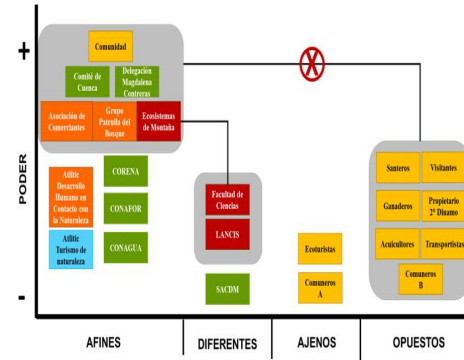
+

PODER

-

Comunidad

Comité de Cuenca

Delegación Magdalena Contreras

Asociación de Comerciantes

Grupo Patrulla del Bosque

Ecosistemas de Montaña

Atlitic Desarrollo Humano en Contacto con la Naturaleza

CORENA

CONAFOR

Atlitic Turismo de naturaleza

CONAGUA

Facultad de Ciencias

LANCIS

SACDM

Ecoturistas

Comuneros A

Santeros

Visitantes

Ganaderos

Propietario 2º Dinamo

Acuicultores

Transportistas

Comuneros B

AFINES

DIFERENTES

AJENOS

OPUESTOS